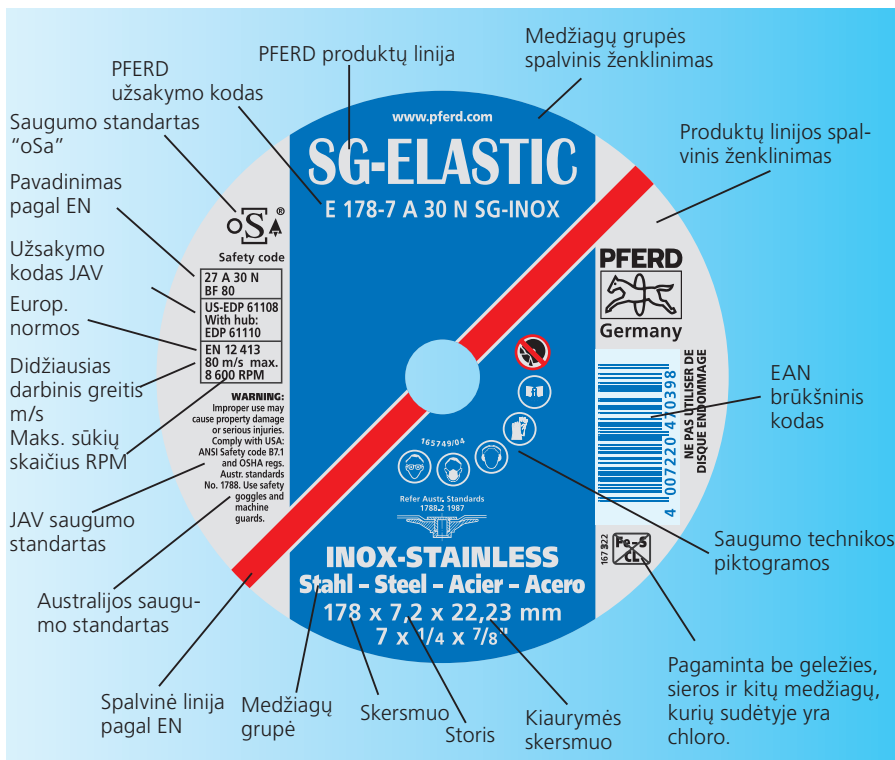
PFERD produktų linija

Medžiagų grupės spalvinis ženklinimas

PFERD užsakymo kodas

Saugumo standartas “oSa”

Produktų linijos spalvinis ženklinimas

Pavadinimas pagal EN

Užsakymo kodas JAV

Europ. normos

Didžiausias darbinis greitis m/s

Maks. sūkių skaičius RPM

JAV saugumo standartas

Australijos saugumo standartas

Spalvinė linija pagal EN

Medžiagų grupė

Skersmuo

Storis

Kiaurymės skersmuo

EAN brūkšninis kodas

Saugumo technikos piktogramos

Pagaminta be geležies, sieros ir kitų medžiagų, kurių sudėtyje yra chloro.

www.pferd.com

SG-ELASTIC

E 178-7 A 30 N SG-INOX

oSa ®

Safety code

27 A 30 N
BF 80

US-EDP 61108
With hub:
EDP 61110

EN 12 413
80 m/s max.
8 600 RPM

WARNING:
Improper use may cause property damage or serious injuries. Comply with USA: ANSI Safety code B7.1 and OSHA regs. Austr. standards No. 1788. Use safety goggles and machine guards.

165749/04

Refer Austr. Standards 1788.2 1987

PFERD

Germany

NE PAS UTILISER DE DISQUE ENDOMMAGE

4 007220 470398

167 322

Fe-S-Cl

INOX-STAINLESS

Stahl – Steel – Acier – Acero

178 x 7,2 x 22,23 mm

7 x 1/4 x 7/8"